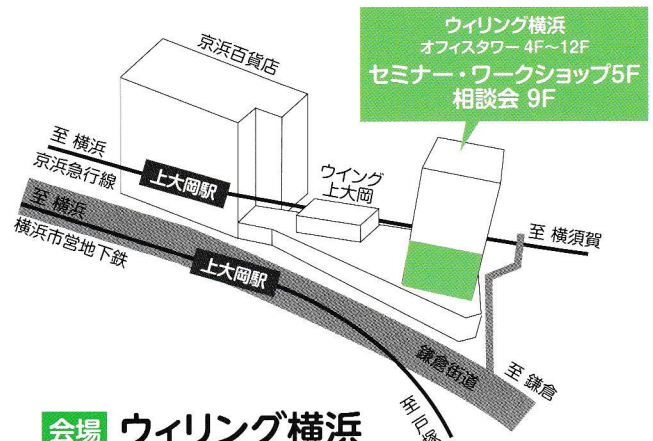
ウィリング横浜
オフィスタワー 4F~12F
セミナー・ワークショップ5F
相談会 9F

京浜百貨店

至 横浜
京浜急行線
上大岡駅

ウイング
上大岡

至 横浜
横浜市営地下鉄
上大岡駅

至 横須賀

鎌倉街道

至 鎌倉

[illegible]

会場 ウィリング横浜